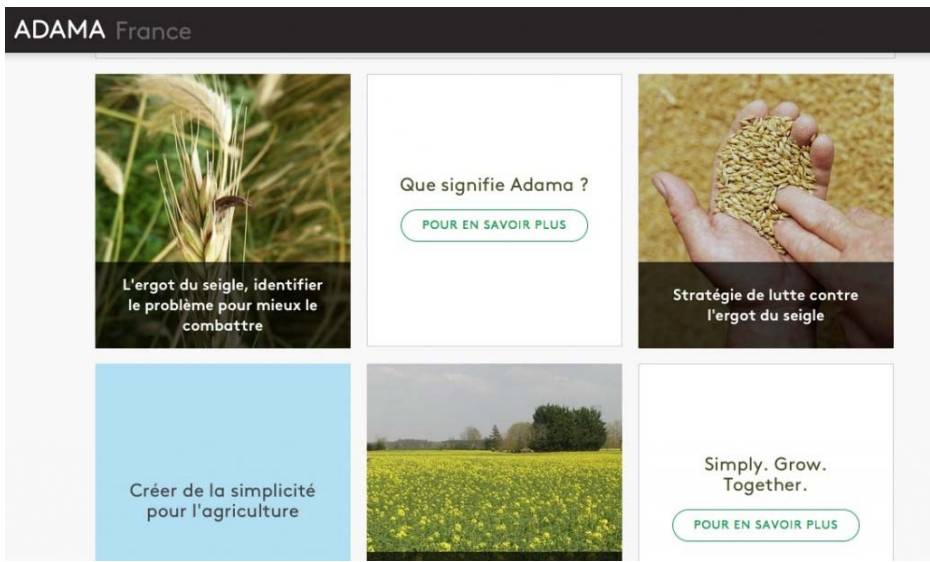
ADAMA France

L'ergot du seigle, identifier le problème pour mieux le combattre

Que signifie Adama ?

POUR EN SAVOIR PLUS

Stratégie de lutte contre l'ergot du seigle

Créer de la simplicité pour l'agriculture

Simply. Grow. Together.

POUR EN SAVOIR PLUS